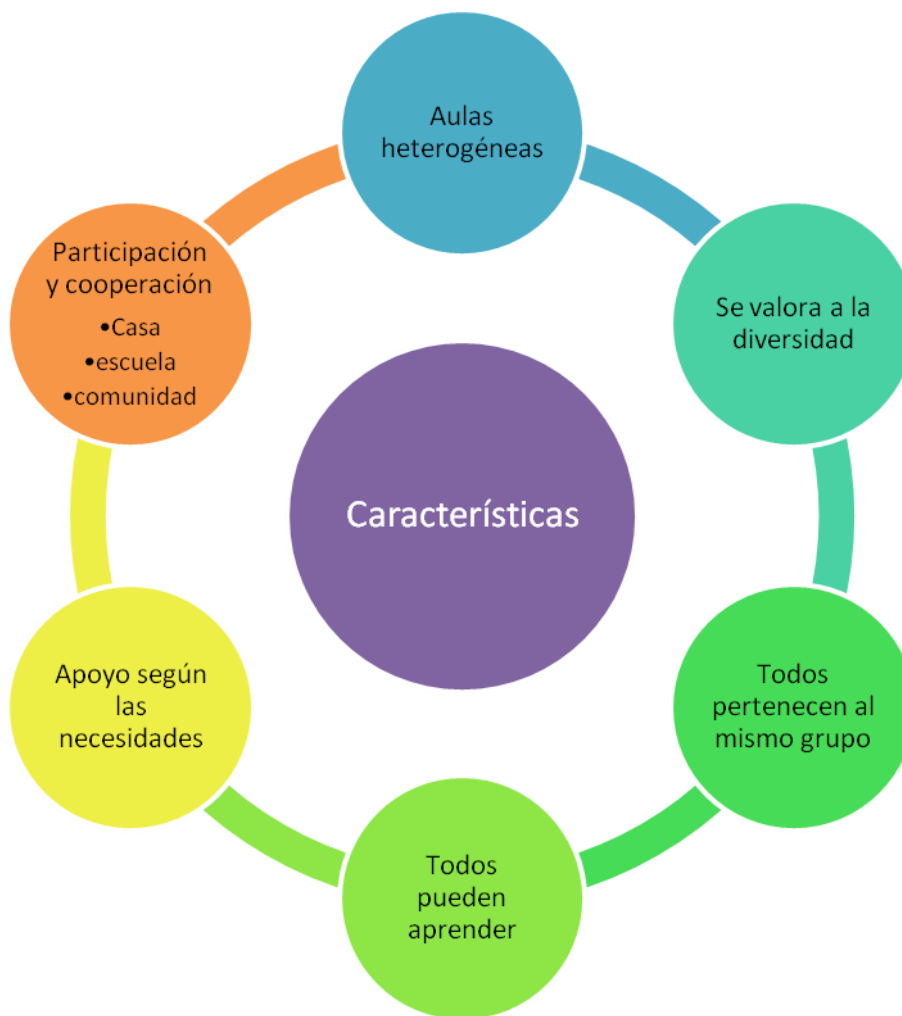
Características

Aulas heterogéneas

Se valora a la diversidad

Todos pertenecen al mismo grupo

Todos pueden aprender

Apoyo según las necesidades

Participación y cooperación
•Casa
•escuela
•comunidad